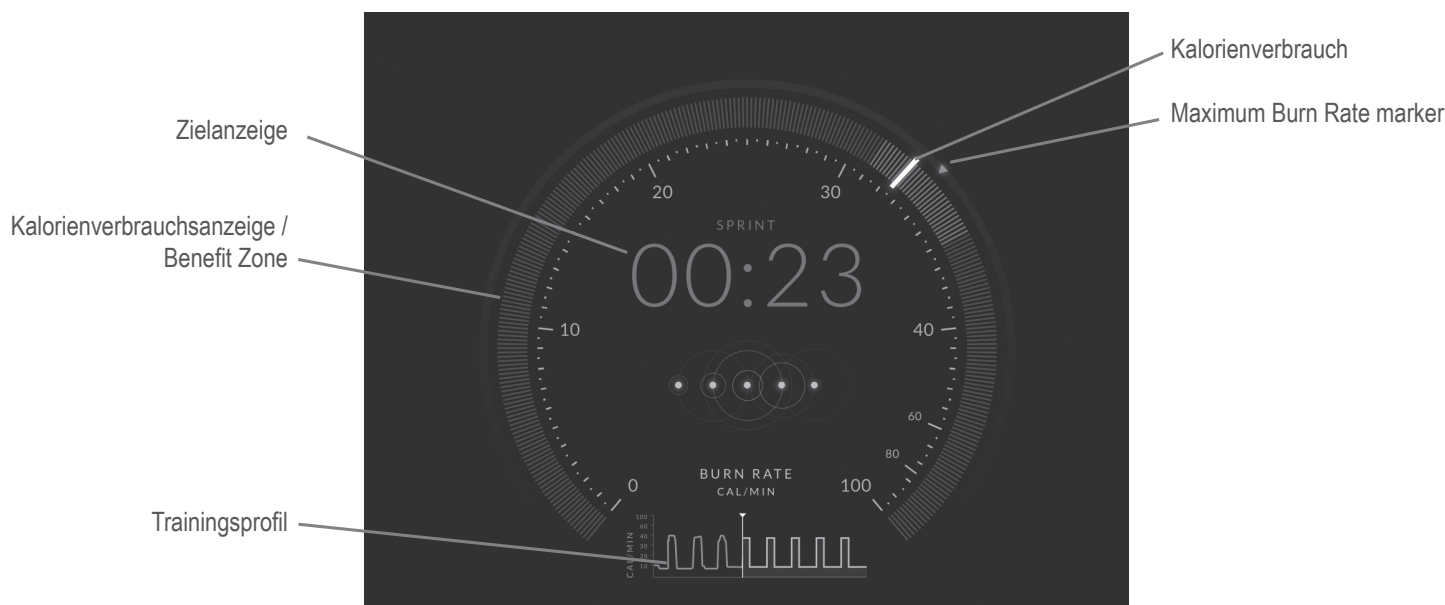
Zielanzeige

Kalorienverbrauchsanzeige / Benefit Zone

Trainingsprofil

Kalorienverbrauch

Maximum Burn Rate marker

20

30

SPRINT

00:23

10

40

60

80

0

BURN RATE
CAL/MIN

100

100
60
40
30
20
10
CAL/MIN